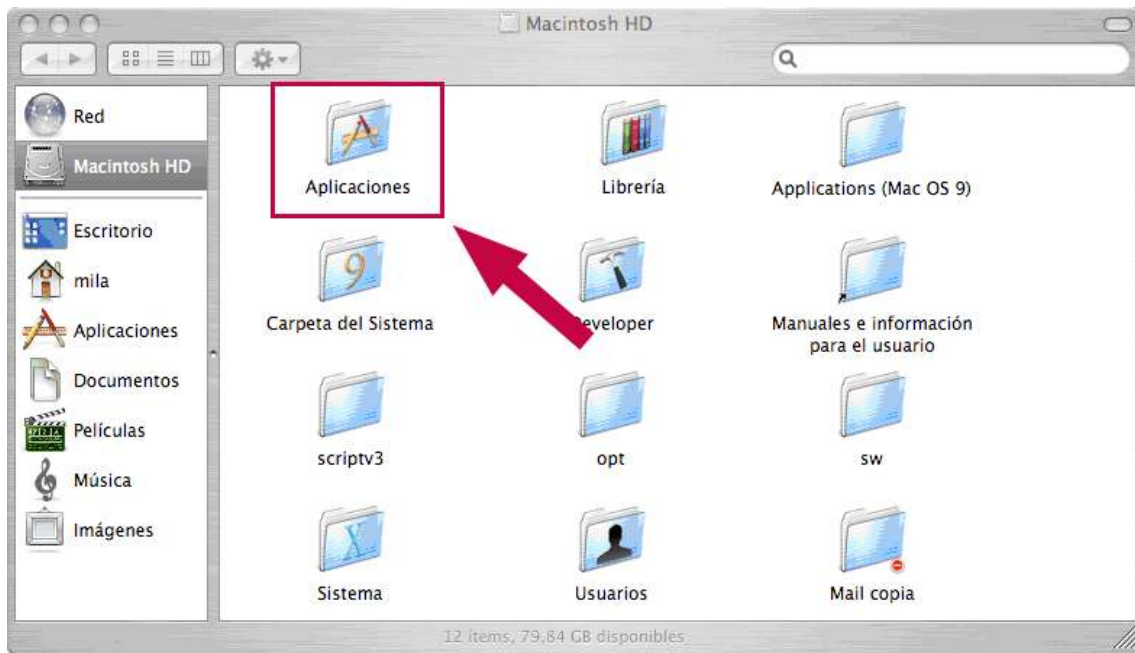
Macintosh HD

Red
Macintosh HD
Escritorio
mila
Aplicaciones
Documentos
Películas
Música
Imágenes

Aplicaciones
Librería
Applications (Mac OS 9)
Carpeta del Sistema
Developer
Manuales e información para el usuario
scriptv3
opt
sw
Sistema
Usuarios
Mail copia

12 ítems, 79,84 GB disponibles